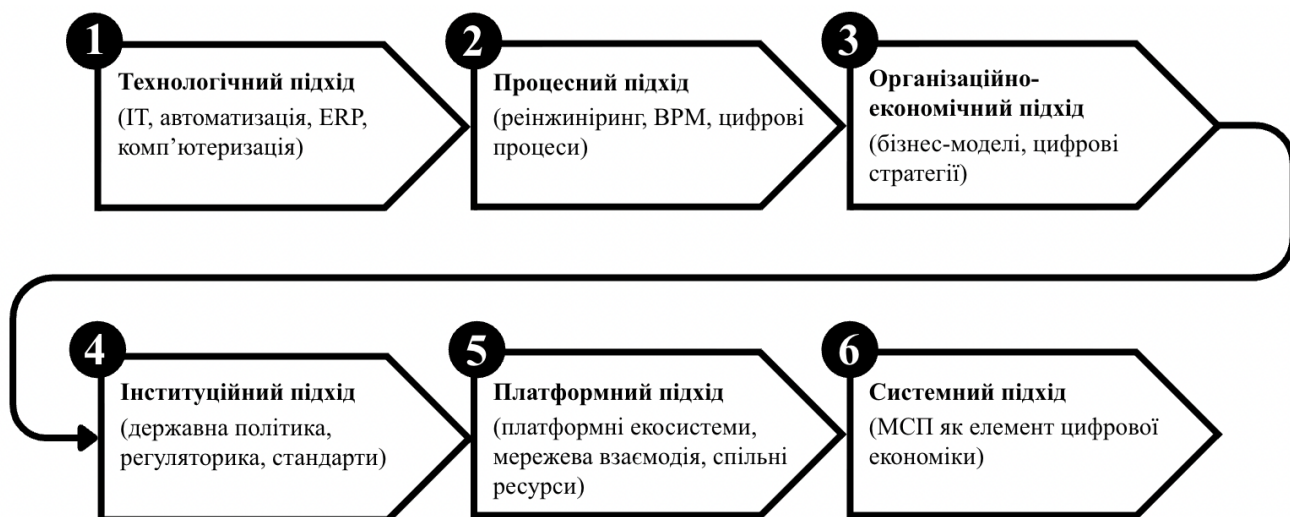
1
Технологічний підхід
(IT, автоматизація, ERP, комп'ютеризація)

2
Процесний підхід
(реінжиніринг, BPM, цифрові процеси)

3
Організаційно-економічний підхід
(бізнес-моделі, цифрові стратегії)

4
Інституційний підхід
(державна політика, регуляторика, стандарти)

5
Платформний підхід
(платформні екосистеми, мережева взаємодія, спільні ресурси)

6
Системний підхід
(МСП як елемент цифрової економіки)